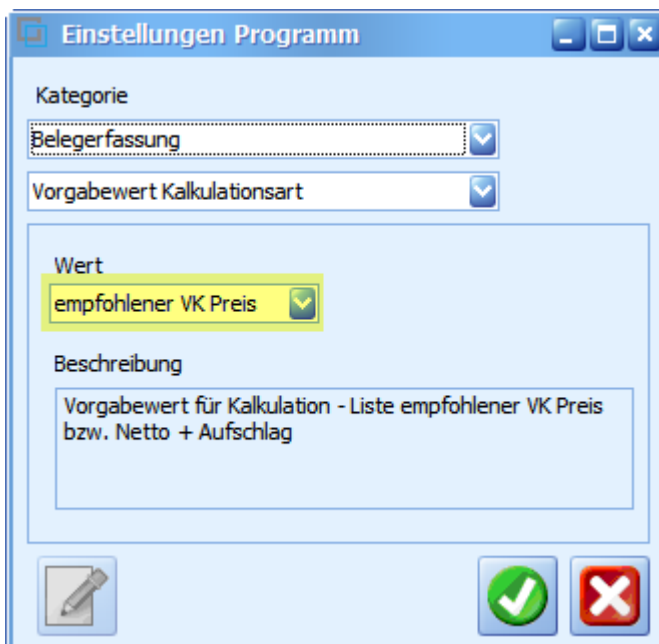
Einstellungen Programm

Kategorie

Belegerfassung

Vorgabewert Kalkulationsart

Wert

empfohlener VK Preis

Beschreibung

Vorgabewert für Kalkulation - Liste empfohlener VK Preis bzw. Netto + Aufschlag